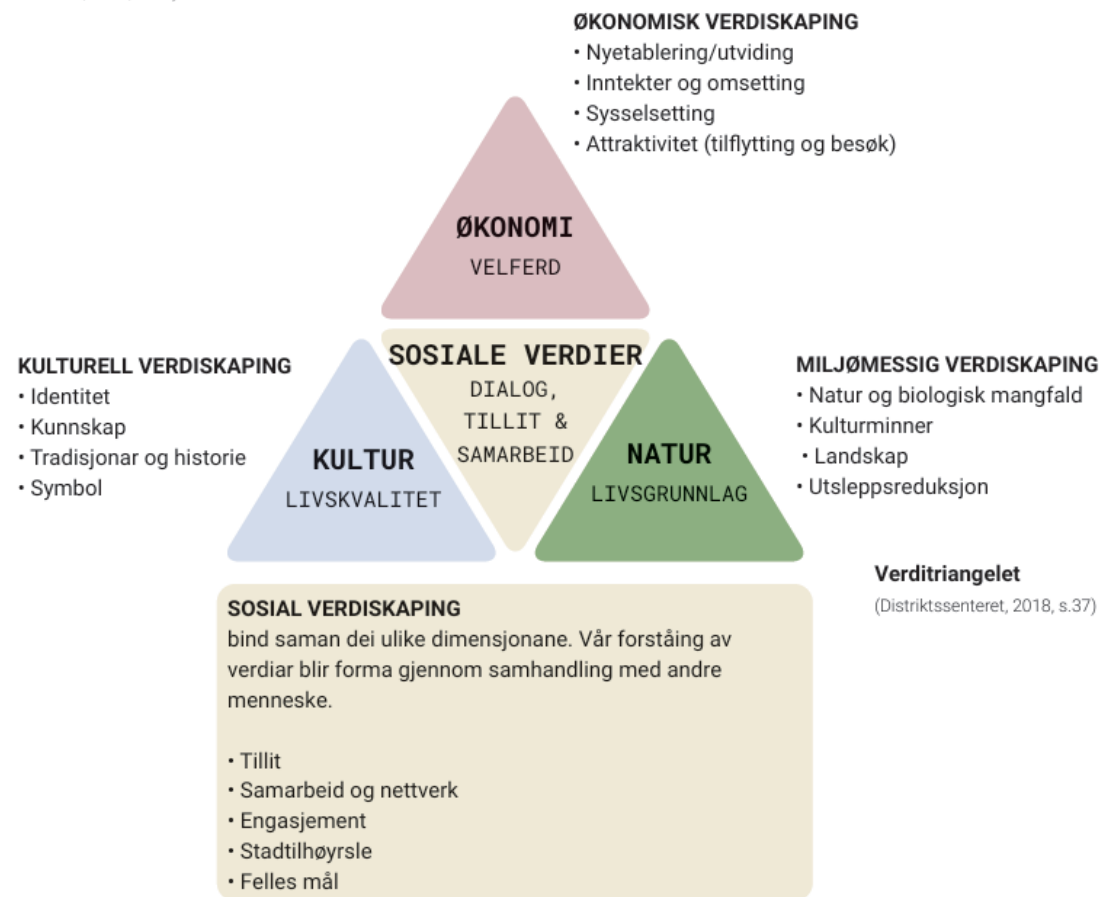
ØKONOMISK VERDISKAPING
• Nyetablering/utviding
• Inntekter og omsetting
• Sysselsetting
• Attraktivitet (tilflytting og besøk)

ØKONOMI
VELFERD

KULTURELL VERDISKAPING
• Identitet
• Kunnskap
• Tradisjonar og historie
• Symbol

SOSIALE VERDIER
DIALOG, TILLIT & SAMARBEID

MILJØMESSIG VERDISKAPING
• Natur og biologisk mangfald
• Kulturminner
• Landskap
• Utsleppsreduksjon

KULTUR
LIVSKVALITET

NATUR
LIVSGRUNNLAG

Verditriangelet
(Distriktssenteret, 2018, s.37)

SOSIAL VERDISKAPING
bind saman dei ulike dimensjonane. Vår forståing av verdiar blir forma gjennom samhandling med andre menneske.

• Tillit
• Samarbeid og nettverk
• Engasjement
• Stadtilhøyrsle
• Felles mål